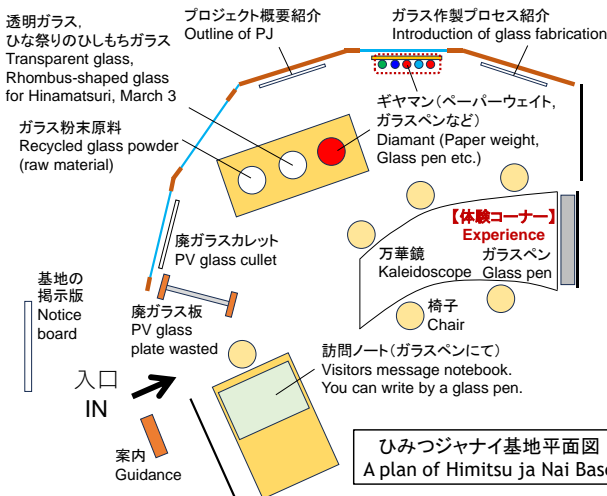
透明ガラス,
ひな祭りのひしもちガラス
Transparent glass,
Rhombus-shaped glass
for Hinamatsuri, March 3

プロジェクト概要紹介
Outline of PJ

ガラス作製プロセス紹介
Introduction of glass fabrication

ギヤマン（ペーパーウェイト,
ガラスペンなど）
Diamant (Paper weight,
Glass pen etc.)

ガラス粉末原料
Recycled glass powder
(raw material)

【体験コーナー】
Experience

廃ガラスカレット
PV glass cullet

万華鏡
Kaleidoscope

ガラスペン
Glass pen

基地の
掲示版
Notice
board

廃ガラス板
PV glass
plate wasted

椅子
Chair

訪問ノート（ガラスペンにて）
Visitors message notebook.
You can write by a glass pen.

入口
IN

案内
Guidance

ひみつジャナイ基地平面図
A plan of Himitsu ja Nai Base